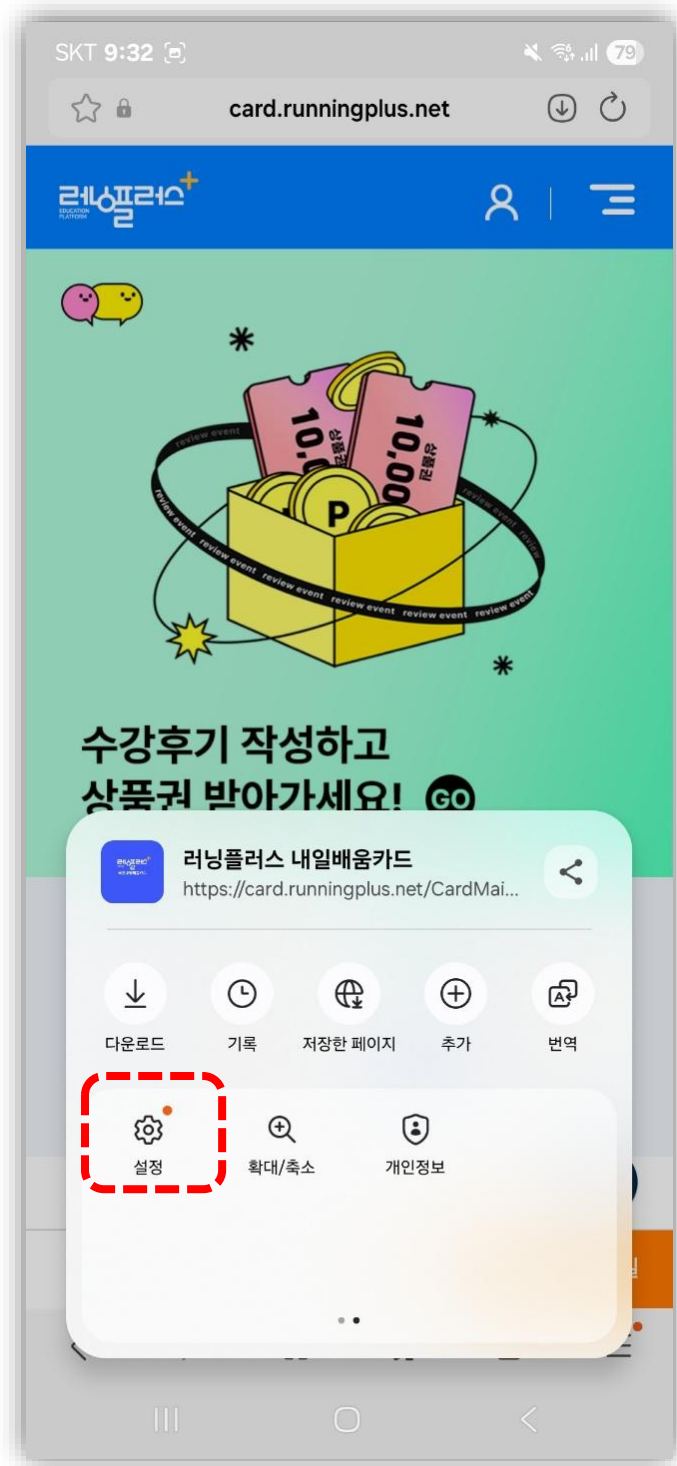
SKT 9:32 79

card.runningplus.net

러닝플러스 EDUCATION PLATFORM

review event

10,00 상품권

10,00 상품권

P

수강후기 작성하고
상품권 받아가세요! GO

러닝플러스 내일배움카드
https://card.runningplus.net/CardMai...

다운로드 기록 저장한 페이지 추가 번역

설정 확대/축소 개인정보